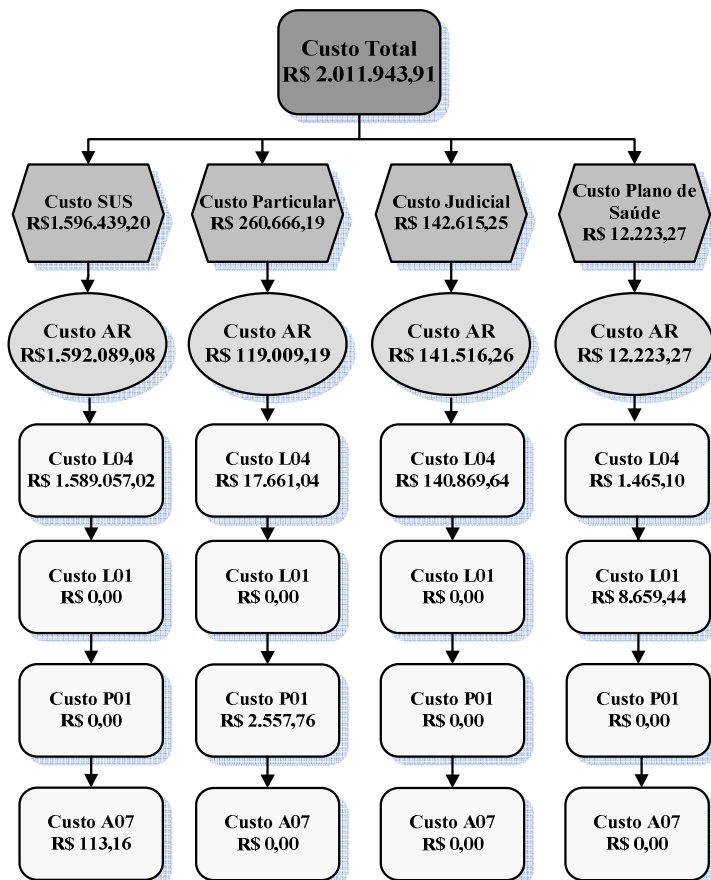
Custo Total
R$ 2.011.943,91

Custo SUS
R$1.596.439,20

Custo AR
R$1.592.089,08

Custo L04
R$ 1.589.057,02

Custo L01
R$ 0,00

Custo P01
R$ 0,00

Custo A07
R$ 113,16

Custo Particular
R$ 260.666,19

Custo AR
R$ 119.009,19

Custo L04
R$ 17.661,04

Custo L01
R$ 0,00

Custo P01
R$ 2.557,76

Custo A07
R$ 0,00

Custo Judicial
R$ 142.615,25

Custo AR
R$ 141.516,26

Custo L04
R$ 140.869,64

Custo L01
R$ 0,00

Custo P01
R$ 0,00

Custo A07
R$ 0,00

Custo Plano de Saúde
R$ 12.223,27

Custo AR
R$ 12.223,27

Custo L04
R$ 1.465,10

Custo L01
R$ 8.659,44

Custo P01
R$ 0,00

Custo A07
R$ 0,00